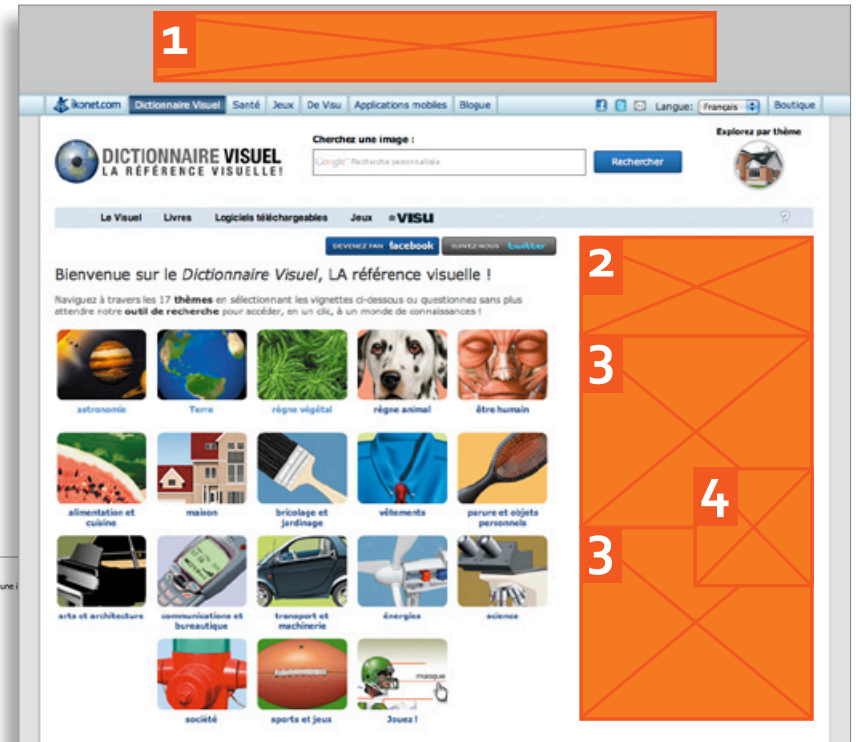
1

ikonet.com | Dictionnaire Visuel | Santé | Jeux | De Visu | Applications mobiles | Blogue | Langue: Français | Boutique

DICTIONNAIRE VISUEL
LA RÉFÉRENCE VISUELLE!

Cherchez une image :

Google Recherche personnalisée

Rechercher

Explorez par thème

Le Visuel | Livres | Logiciels téléchargeables | Jeux | VISU

DEVENEZ FAN facebook | SUIVEZ-NOUS twitter

Bienvenue sur le *Dictionnaire Visuel*, LA référence visuelle !

Naviguez à travers les 17 **thèmes** en sélectionnant les vignettes ci-dessous ou questionnez sans plus attendre notre **outil de recherche** pour accéder, en un clic, à un monde de connaissances !

astronomie
Terre
règne végétal
règne animal
être humain
alimentation et cuisine
maison
bricolage et jardinage
vêtements
parure et objets personnels
arts et architecture
communications et bureautique
transport et machinerie
énergies
science
société
sports et jeux
masque
Jouez !

2

3

4

3

une i